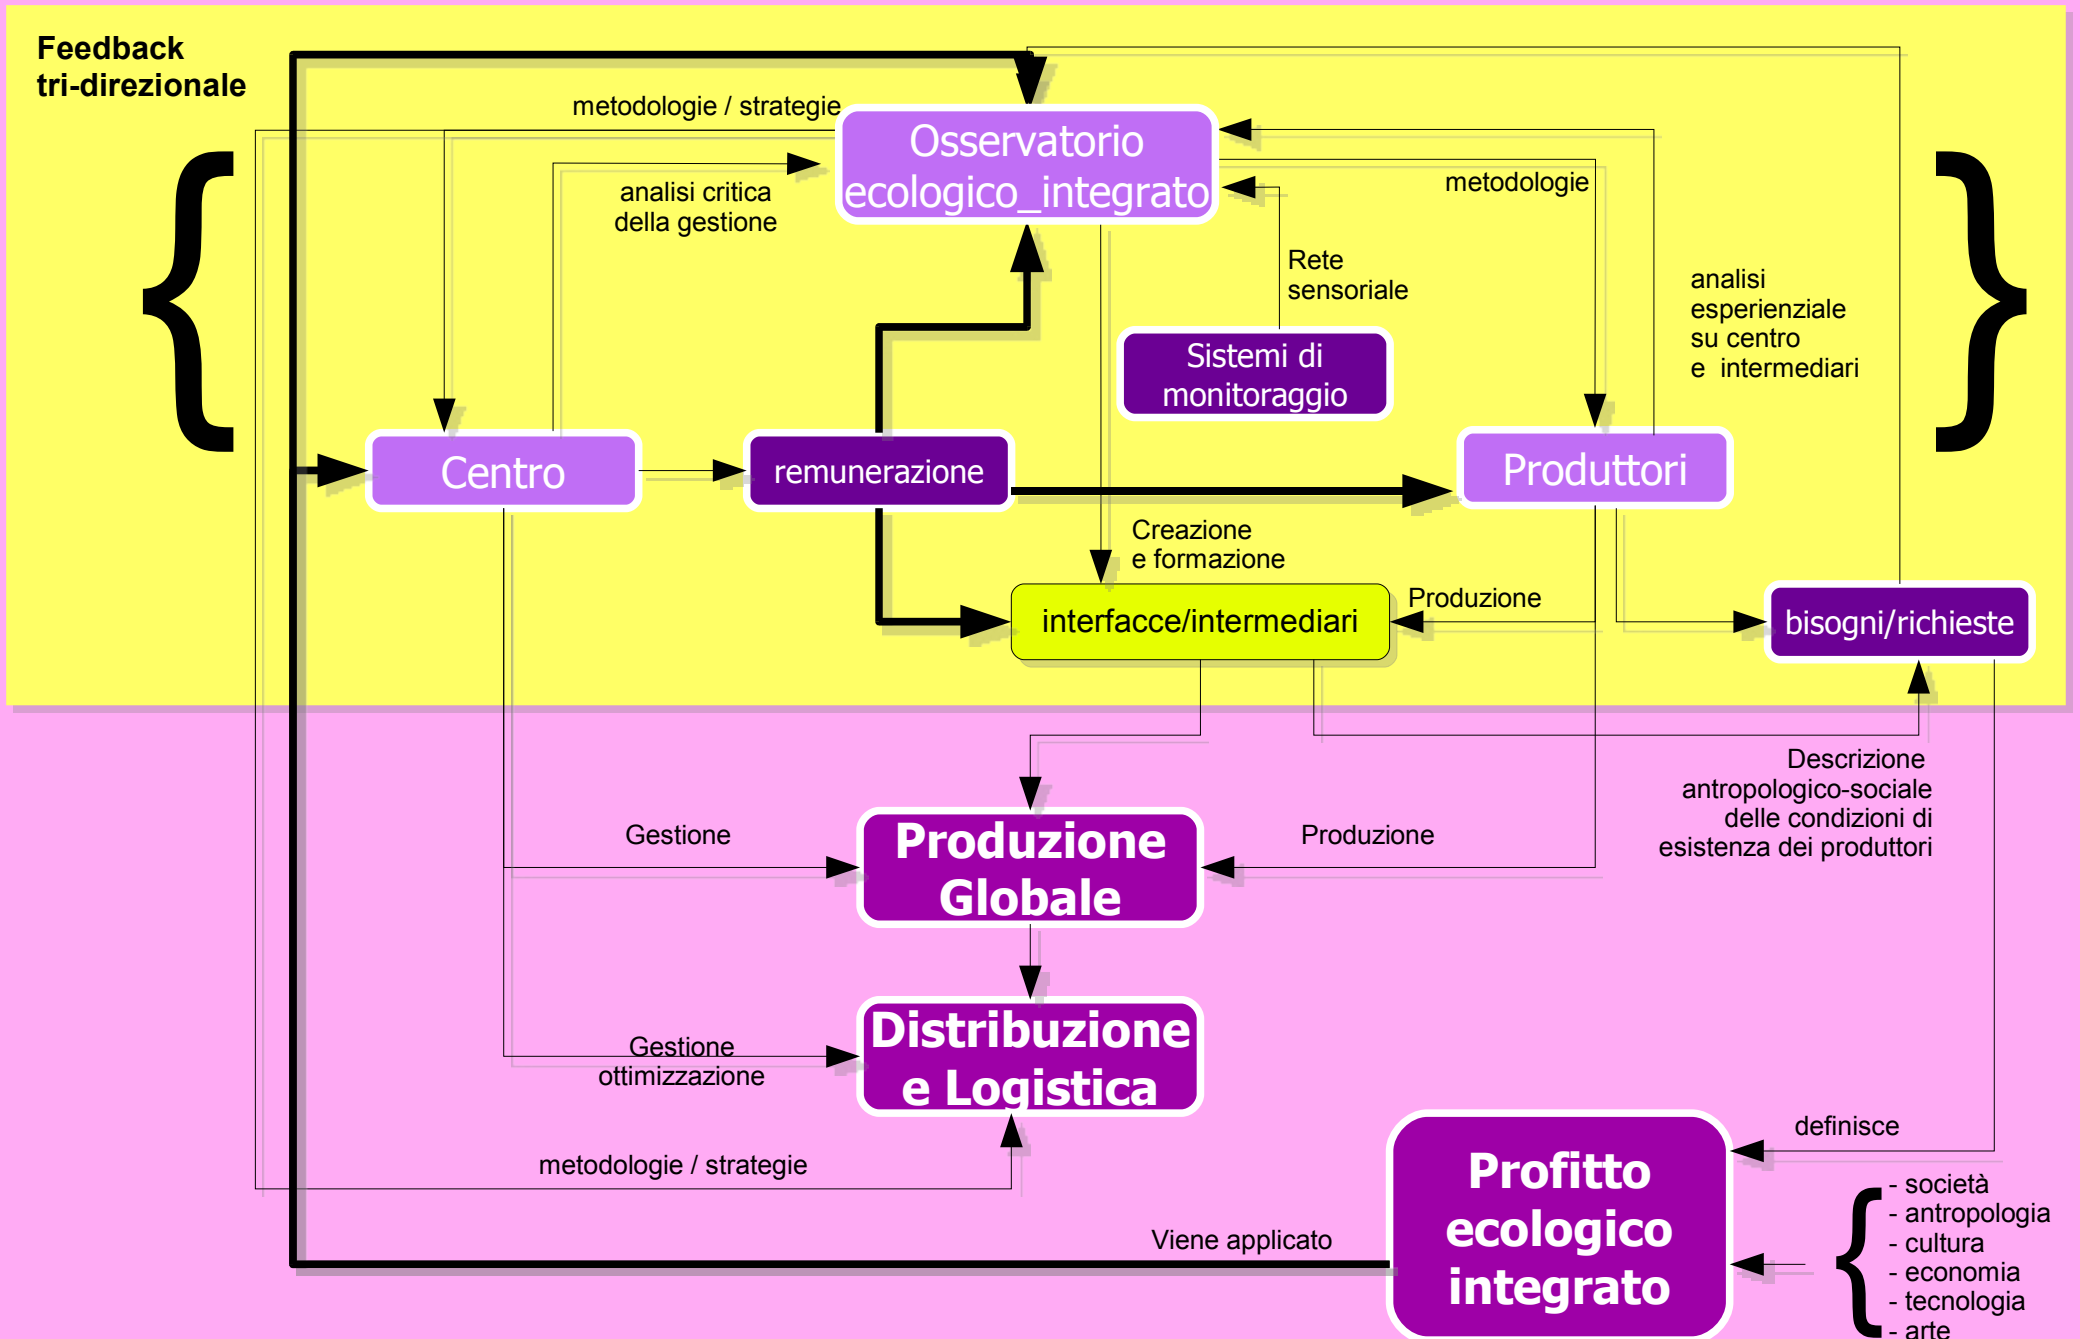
Feedback tri-direzionale

metodologie / strategie

Osservatorio ecologico_integrato

analisi critica della gestione

metodologie

Rete sensoriale

analisi esperienziale su centro e intermediari

Sistemi di monitoraggio

Centro

remunerazione

Produttori

Creazione e formazione

interfacce/intermediari

Produzione

bisogni/richieste

Descrizione antropologico-sociale delle condizioni di esistenza dei produttori

Gestione

Produzione Globale

Produzione

Distribuzione e Logistica

Gestione ottimizzazione

metodologie / strategie

definisce

Profitto ecologico integrato

Viene applicato

- società
- antropologia
- cultura
- economia
- tecnologia
- arte